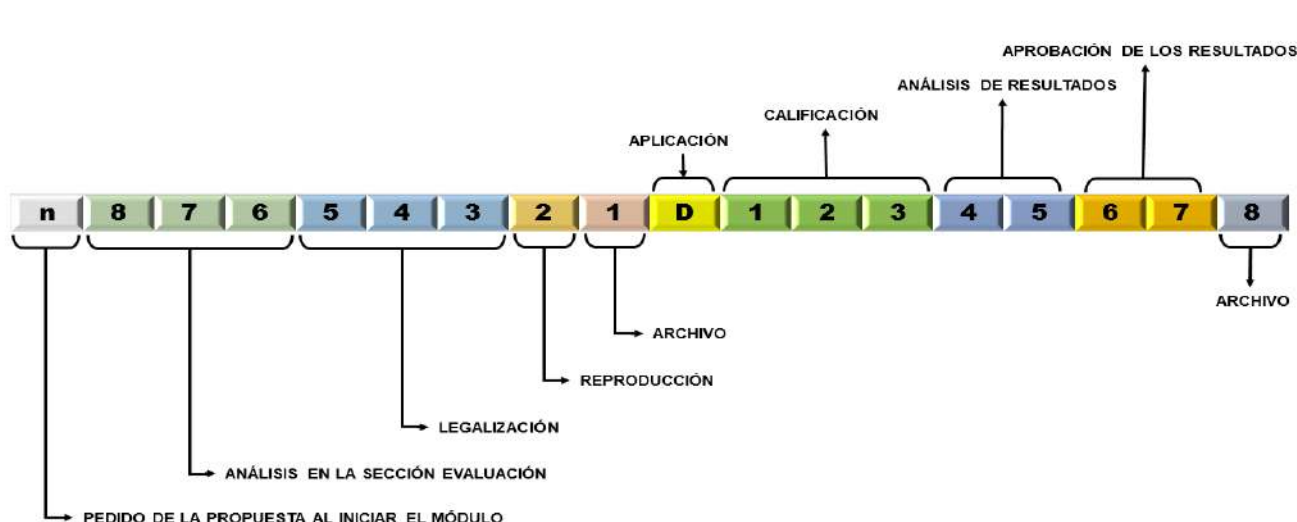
APROBACIÓN DE LOS RESULTADOS

ANÁLISIS DE RESULTADOS

CALIFICACIÓN

APLICACIÓN

n 8 7 6 5 4 3 2 1 D 1 2 3 4 5 6 7 8

ARCHIVO

ARCHIVO

REPRODUCCIÓN

LEGALIZACIÓN

ANÁLISIS EN LA SECCIÓN EVALUACIÓN

PEDIDO DE LA PROPUESTA AL INICIAR EL MÓDULO